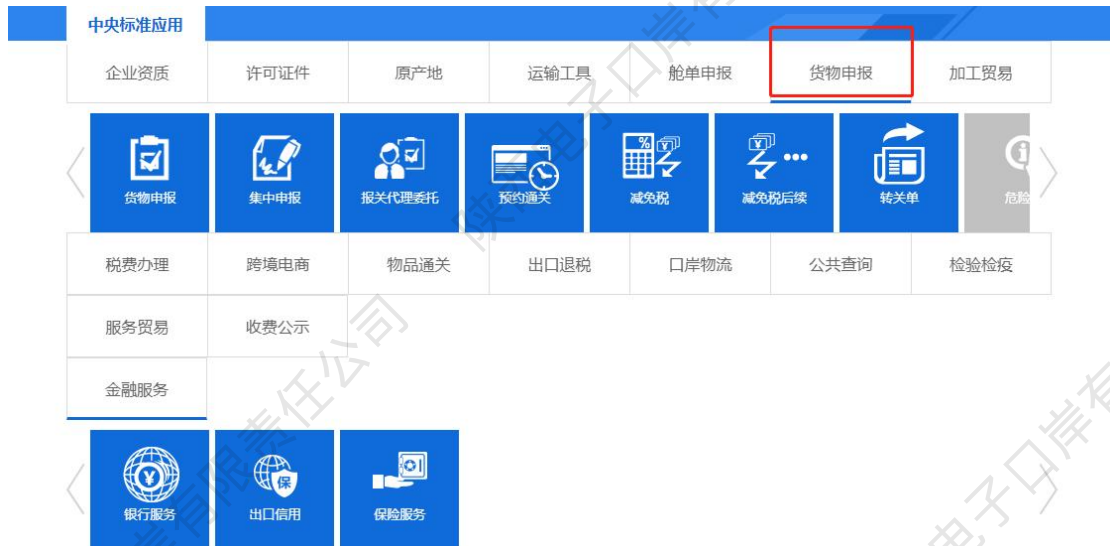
中央标准应用

企业资质 许可证件 原产地 运输工具 舱单申报 货物申报 加工贸易

货物申报 集中申报 报关代理委托 预约通关 减免税 减免税后续 转关单 危险

税费办理 跨境电商 物品通关 出口退税 口岸物流 公共查询 检验检疫

服务贸易 收费公示

金融服务

银行服务 出口信用 保险服务

陕西电子口岸有限责任公司

电子口岸有